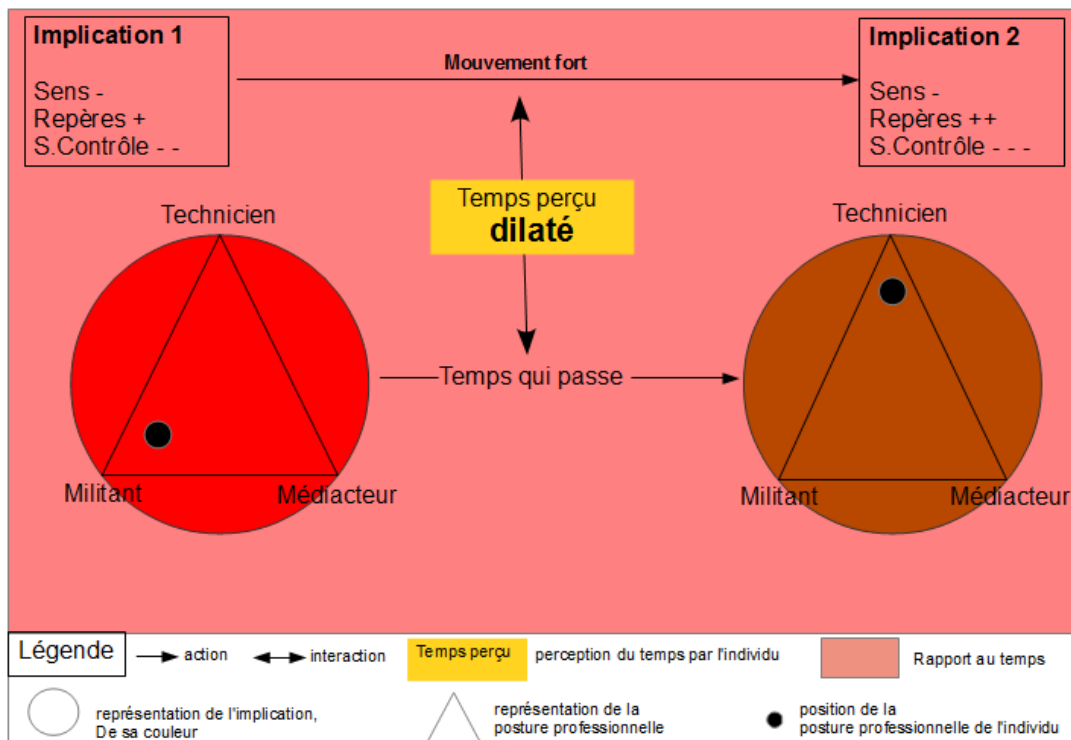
Implication 1

Sens -
Repères +
S.Contrôle - -

Mouvement fort

Implication 2

Sens -
Repères ++
S.Contrôle - - -

Temps perçu
dilaté

Technicien

Militant

Médiacteur

Temps qui passe

Technicien

Militant

Médiacteur

Légende

action

interaction

Temps perçu

perception du temps par l'individu

Rapport au temps

représentation de l'implication, De sa couleur

représentation de la posture professionnelle

position de la posture professionnelle de l'individu